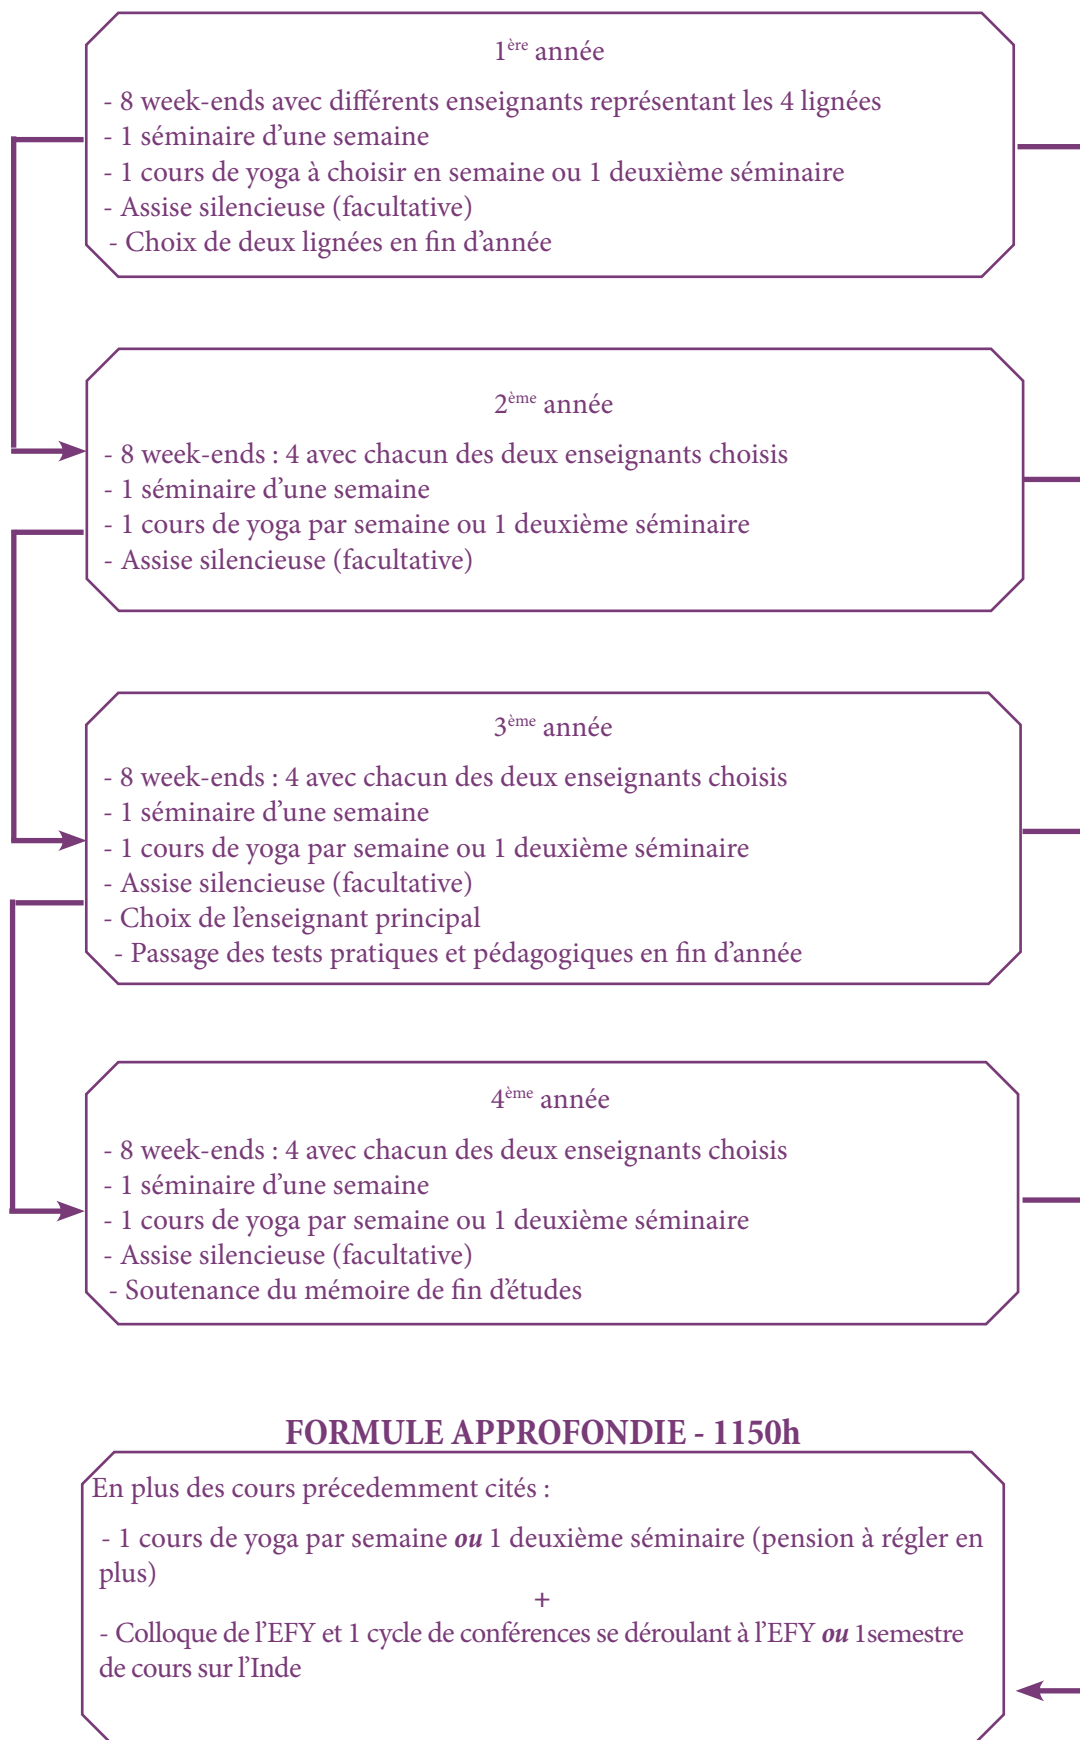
1$^{ère}$ année

- 8 week-ends avec différents enseignants représentant les 4 lignées
- 1 séminaire d'une semaine
- 1 cours de yoga à choisir en semaine ou 1 deuxième séminaire
- Assise silencieuse (facultative)
- Choix de deux lignées en fin d'année

2$^{ème}$ année

- 8 week-ends : 4 avec chacun des deux enseignants choisis
- 1 séminaire d'une semaine
- 1 cours de yoga par semaine ou 1 deuxième séminaire
- Assise silencieuse (facultative)

3$^{ème}$ année

- 8 week-ends : 4 avec chacun des deux enseignants choisis
- 1 séminaire d'une semaine
- 1 cours de yoga par semaine ou 1 deuxième séminaire
- Assise silencieuse (facultative)
- Choix de l'enseignant principal
- Passage des tests pratiques et pédagogiques en fin d'année

4$^{ème}$ année

- 8 week-ends : 4 avec chacun des deux enseignants choisis
- 1 séminaire d'une semaine
- 1 cours de yoga par semaine ou 1 deuxième séminaire
- Assise silencieuse (facultative)
- Soutenance du mémoire de fin d'études

FORMULE APPROFONDIE - 1150h

En plus des cours précedemment cités :

- 1 cours de yoga par semaine ***ou*** 1 deuxième séminaire (pension à régler en plus)

+

- Colloque de l'EFY et 1 cycle de conférences se déroulant à l'EFY ***ou*** 1semestre de cours sur l'Inde